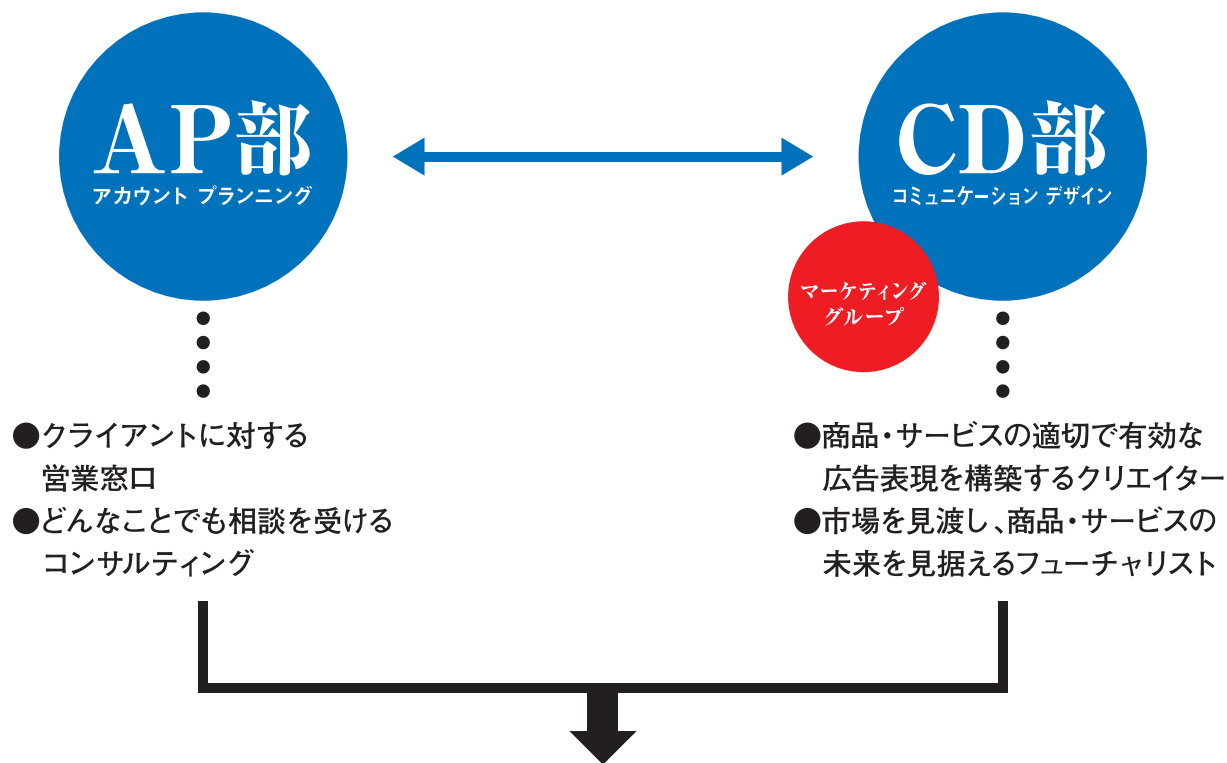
AP部
アカウント プランニング

CD部
コミュニケーション デザイン

マーケティング
グループ

●クライアントに対する営業窓口
●どんなことでも相談を受けるコンサルティング

●商品・サービスの適切で有効な広告表現を構築するクリエイター
●市場を見渡し、商品・サービスの未来を見据えるフューチャリスト